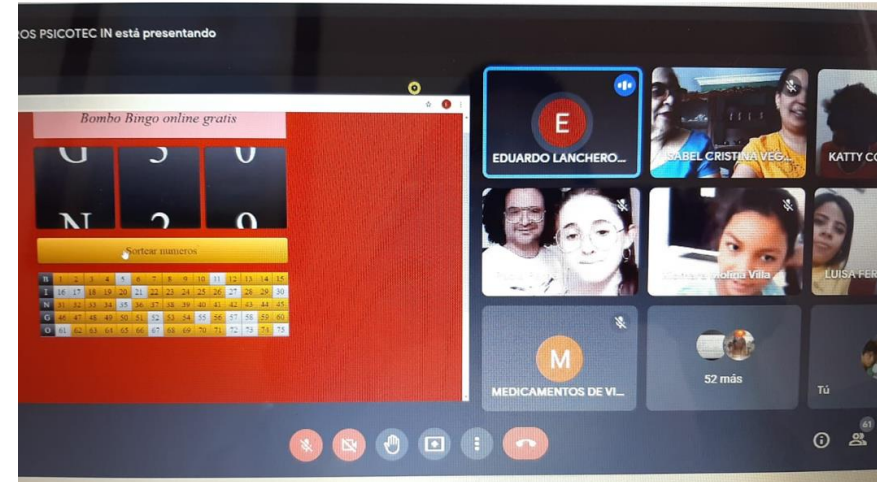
ROS PSICOTEC IN está presentando

Bombo Bingo online gratis

Sortear numeros

| B | 1 | 2 | 3 | 4 | 5 | 6 | 7 | 8 | 9 | 10 | 11 | 12 | 13 | 14 | 15 |
|---|---|---|---|---|---|---|---|---|---|---|---|---|---|---|---|
| I | 16 | 17 | 18 | 19 | 20 | 21 | 22 | 23 | 24 | 25 | 26 | 27 | 28 | 29 | 30 |
| N | 31 | 32 | 33 | 34 | 35 | 36 | 37 | 38 | 39 | 40 | 41 | 42 | 43 | 44 | 45 |
| G | 46 | 47 | 48 | 49 | 50 | 51 | 52 | 53 | 54 | 55 | 56 | 57 | 58 | 59 | 60 |
| O | 61 | 62 | 63 | 64 | 65 | 66 | 67 | 68 | 69 | 70 | 71 | 72 | 73 | 74 | 75 |

E
EDUARDO LANCHERO...
ISABEL CRISTINA VEGA...
KATTY CO
Mariana Molina Villa
LUISA FER
M
MEDICAMENTOS DE VI...
52 más
Tú
61